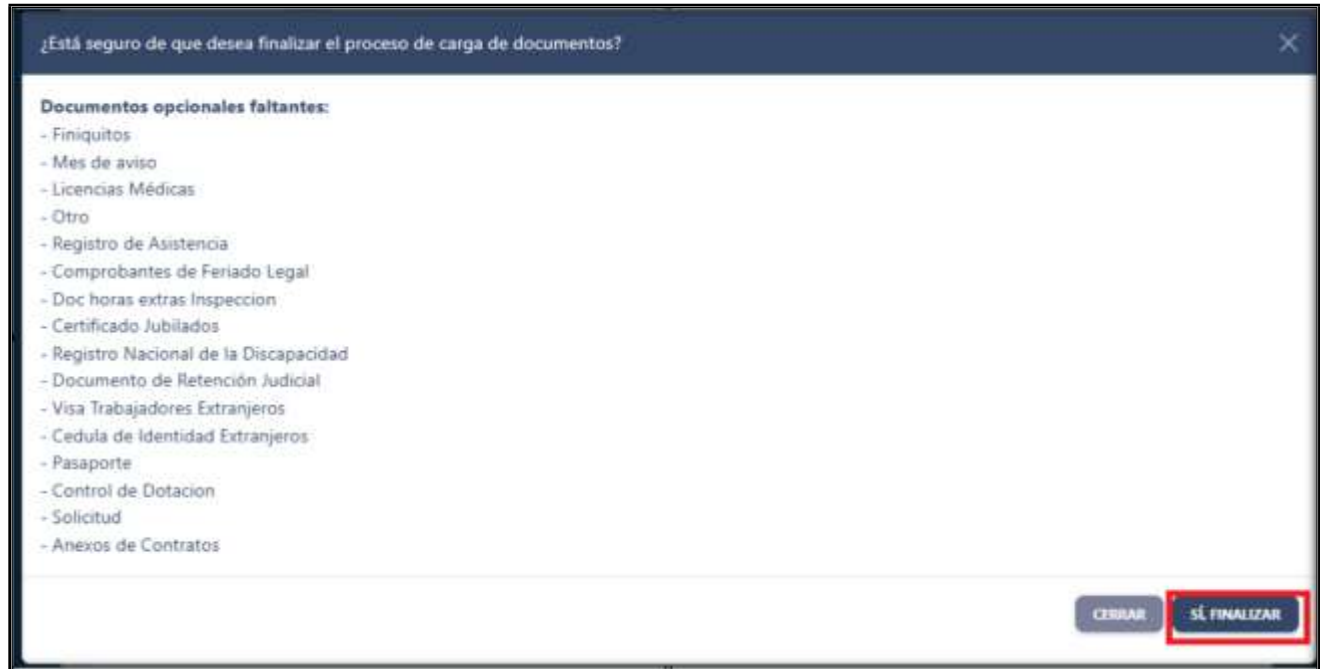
¿Está seguro de que desea finalizar el proceso de carga de documentos?

×

Documentos opcionales faltantes:
- Finiquitos
- Mes de aviso
- Licencias Médicas
- Otro
- Registro de Asistencia
- Comprobantes de Feriado Legal
- Doc horas extras Inspeccion
- Certificado Jubilados
- Registro Nacional de la Discapacidad
- Documento de Retención Judicial
- Visa Trabajadores Extranjeros
- Cedula de Identidad Extranjeros
- Pasaporte
- Control de Dotacion
- Solicitud
- Anexos de Contratos

CERRAR

SÍ, FINALIZAR